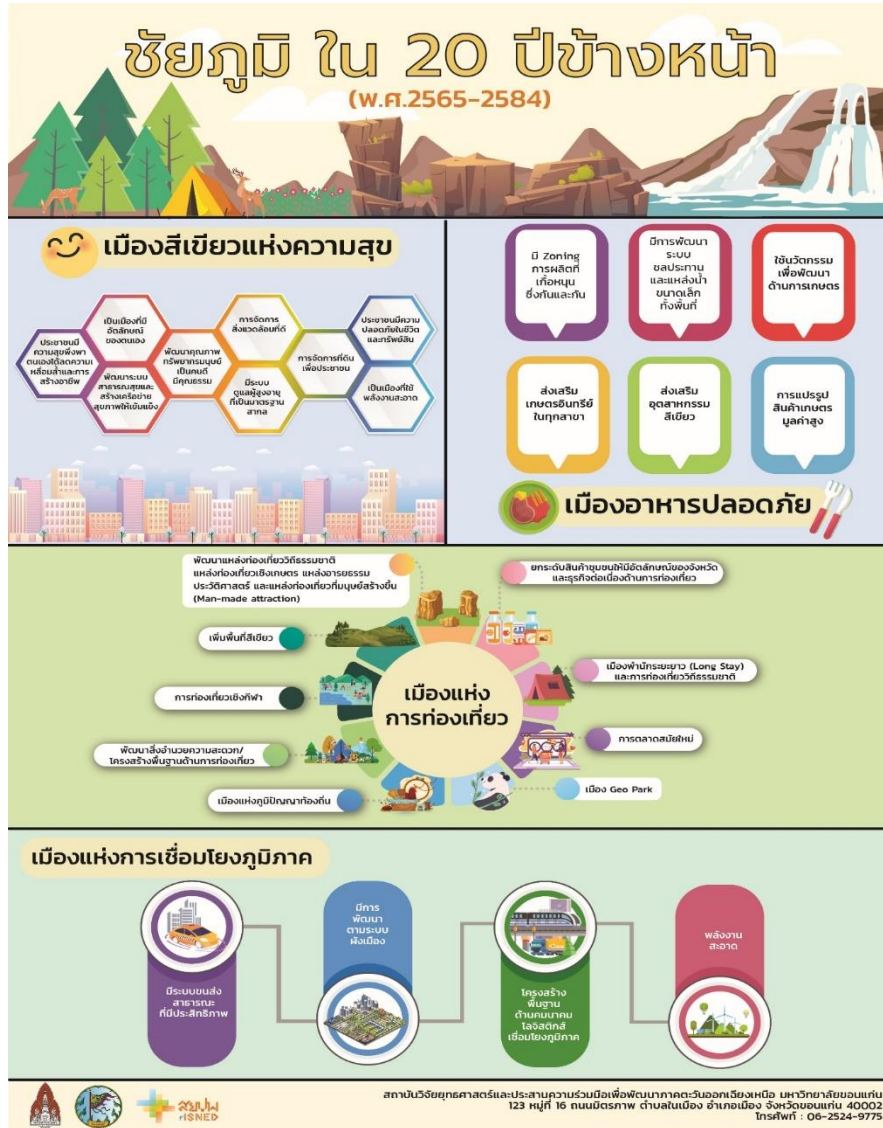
ชัยภูมิ ใน 20 ปีข้างหน้า
(พ.ศ.2565-2584)

เมืองสีเขียวแห่งความสุข

ประชาชนมีความสุขพึ่งพาตนเองได้ลดความเหลื่อมล้ำและการสร้างอาชีพ

เป็นเมืองที่มีอัตลักษณ์ของตนเอง

พัฒนาระบบสาธารณสุขและสร้างเครือข่ายสุขภาพให้เข้มแข็ง

พัฒนาคุณภาพทรัพยากรมนุษย์เป็นคนดีมีคุณธรรม

การจัดการสิ่งแวดล้อมที่ดี

มีระบบดูแลผู้สูงอายุที่เป็นมาตรฐานสากล

การจัดการที่ดีเพื่อประชาชน

ประชาชนมีความปลอดภัยในชีวิตและทรัพย์สิน

เป็นเมืองที่ใช้พลังงานสะอาด

มี Zoning การผลิตที่เกื้อหนุนซึ่งกันและกัน

มีการพัฒนาระบบชลประทานและแหล่งน้ำขนาดเล็กทั่วพื้นที่

ใช้นวัตกรรมเพื่อพัฒนาด้านการเกษตร

ส่งเสริมเกษตรอินทรีย์ในทุกสาขา

ส่งเสริมอุตสาหกรรมสีเขียว

การแปรรูปสินค้าเกษตรมูลค่าสูง

เมืองอาหารปลอดภัย

พัฒนาแหล่งท่องเที่ยววิถีธรรมชาติ แหล่งท่องเที่ยวเชิงเกษตร แหล่งอารยธรรมประวัติศาสตร์ และแหล่งท่องเที่ยวที่มนุษย์สร้างขึ้น (Man-made attraction)

ยกระดับสินค้าชุมชนให้มีอัตลักษณ์ของจังหวัดและธุรกิจต่อเนื่องด้านการท่องเที่ยว

เพิ่มพื้นที่สีเขียว

เมืองพำนักระยะยาว (Long Stay) และการท่องเที่ยววิถีธรรมชาติ

การท่องเที่ยวเชิงกีฬา

เมืองแห่งการท่องเที่ยว

การตลาดสมัยใหม่

พัฒนาสิ่งอำนวยความสะดวก/โครงสร้างพื้นฐานด้านการท่องเที่ยว

เมือง Geo Park

เมืองแห่งภูมิปัญญาท้องถิ่น

เมืองแห่งการเชื่อมโยงภูมิภาค

มีระบบขนส่งสาธารณะที่มีประสิทธิภาพ

มีการพัฒนาตามระบบผังเมือง

โครงสร้างพื้นฐานด้านคมนาคมโลจิสติกส์เชื่อมโยงภูมิภาค

พลังงานสะอาด

สถาบันวิจัยยุทธศาสตร์และประสานความร่วมมือเพื่อพัฒนาภาคตะวันออกเฉียงเหนือ มหาวิทยาลัยขอนแก่น
123 หมู่ที่ 16 ถนนมิตรภาพ ตำบลในเมือง อำเภอเมือง จังหวัดขอนแก่น 40002
โทรศัพท์ : 06-2524-9775

สกสว. HSNED